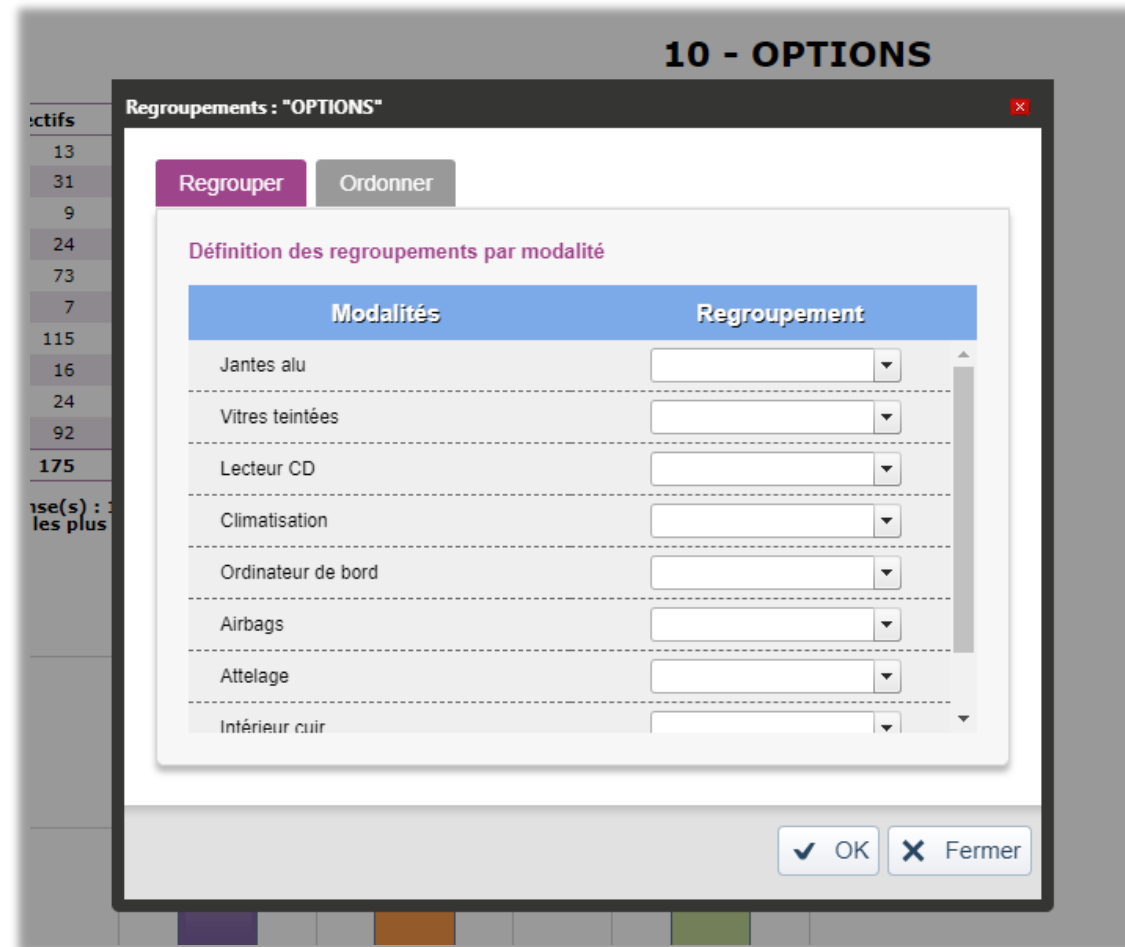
10 - OPTIONS

ectifs
13
31
9
24
73
7
115
16
24
92
175

nse(s) : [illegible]
les plus

Regroupements : "OPTIONS"

Regrouper | Ordonner

Définition des regroupements par modalité

| Modalités | Regroupement |
|---|---|
| Jantes alu | |
| Vitres teintées | |
| Lecteur CD | |
| Climatisation | |
| Ordinateur de bord | |
| Airbags | |
| Attelage | |
| Intérieur cuir | |

OK
Fermer